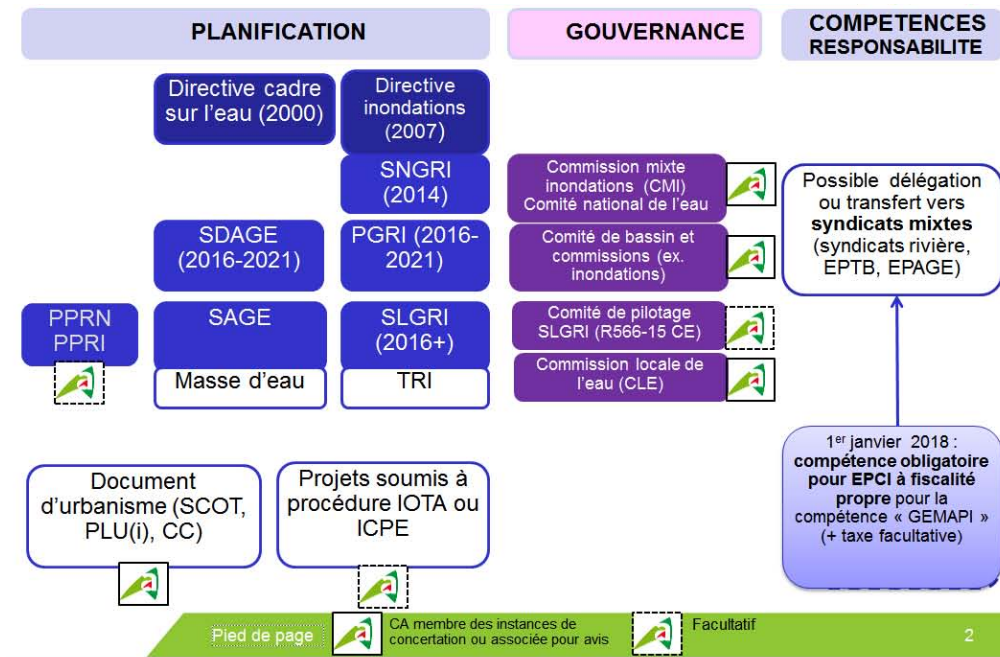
PLANIFICATION

GOUVERNANCE

COMPETENCES RESPONSABILITE

Directive cadre sur l'eau (2000)

Directive inondations (2007)

SNGRI (2014)

Commission mixte inondations (CMI) Comité national de l'eau

Possible délégation ou transfert vers **syndicats mixtes** (syndicats rivière, EPTB, EPAGE)

SDAGE (2016-2021)

PGRI (2016-2021)

Comité de bassin et commissions (ex. inondations)

PPRN PPRI

SAGE

SLGRI (2016+)

Comité de pilotage SLGRI (R566-15 CE)

Masse d'eau

TRI

Commission locale de l'eau (CLE)

1$^{er}$ janvier 2018 : **compétence obligatoire pour EPCI à fiscalité propre** pour la compétence « GEMAPI » (+ taxe facultative)

Document d'urbanisme (SCOT, PLU(i), CC)

Projets soumis à procédure IOTA ou ICPE

Pied de page

CA membre des instances de concertation ou associée pour avis

Facultatif

2